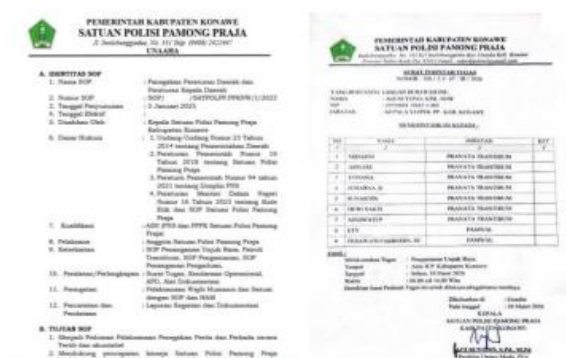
PEMERINTAH KABUPATEN KONAWE
SATUAN POLISI PAMONG PRAJA
Jl. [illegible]
UNAAHA

A. IDENTITAS SOP
1. Nama SOP : Penegakan Peraturan Daerah dan Peraturan Kepala Daerah
2. Nomor SOP : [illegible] /SATPOLPP/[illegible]/2023
3. Tanggal Penyusunan : 3 Januari 2023
4. Tanggal Efektif :
5. Disahkan Oleh : Kepala Satuan Polisi Pamong Praja Kabupaten Konawe
6. Dasar Hukum : 1. Undang-Undang Nomor 23 Tahun 2014 tentang Pemerintahan Daerah
2. Peraturan Pemerintah Nomor 16 Tahun 2018 tentang Satuan Polisi Pamong Praja
3. Peraturan Pemerintah Nomor 94 tahun 2021 tentang Disiplin PNS
4. Peraturan Menteri Dalam Negeri Nomor 16 Tahun 2023 tentang Kode Etik dan SOP Satuan Polisi Pamong Praja
7. Kualifikasi : ASN (PNS dan PPPK Satuan Polisi Pamong Praja)
8. Pelaksana : Anggota Satuan Polisi Pamong Praja
9. Keterkaitan : SOP Penanganan Unjuk Rasa, Patroli Ketertiban, SOP Pengamanan, SOP Penanganan Pengaduan
10. Peralatan/Perlengkapan : Surat Tugas, Kendaraan Operasional, APD, Alat Dokumentasi
11. Peringatan : Pelaksanaan Wajib Humanis dan Sesuai dengan SOP dan HAM
12. Pencatatan dan Pendataan : Laporan Kegiatan dan Dokumentasi

B. TUJUAN SOP
1. Sebagai Pedoman Pelaksanaan Penegakan Perda dan Perkada secara Tertib dan akuntabel
2. Mendukung peningkatan kinerja Satuan Polisi Pamong Praja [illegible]

PEMERINTAH KABUPATEN KONAWE
SATUAN POLISI PAMONG PRAJA
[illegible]

SURAT PERINTAH TUGAS
NOMOR : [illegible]

YANG BERTANDA TANGAN DI BAWAH INI:
NAMA : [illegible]
NIP : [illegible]
PANGKAT : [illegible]
JABATAN : KEPALA SATPOL PP KAB. KONAWE

MEMERINTAHKAN KEPADA :

| NO | NAMA | JABATAN | KET |
|---|---|---|---|
| 1 | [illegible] | PRANATA TRANTIBUM | |
| 2 | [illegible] | PRANATA TRANTIBUM | |
| 3 | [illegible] | PRANATA TRANTIBUM | |
| 4 | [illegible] | PRANATA TRANTIBUM | |
| 5 | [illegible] | PRANATA TRANTIBUM | |
| 6 | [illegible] | PRANATA TRANTIBUM | |
| 7 | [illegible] | PRANATA TRANTIBUM | |
| 8 | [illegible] | PAMONG | |
| 9 | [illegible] | PAMONG | |

UNTUK:
Untuk melakukan Tugas : Pengamanan Unjuk Rasa
Tempat : Area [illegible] Kabupaten Konawe
Tanggal : Selasa, 18 Maret 2025
Waktu : 08.00 s/d Selesai
Demikian Surat Perintah Tugas ini untuk dilaksanakan dengan penuh tanggung jawab.

Dikeluarkan di : Unaaha
Pada tanggal : 18 Maret 2025
KEPALA
SATUAN POLISI PAMONG PRAJA
KABUPATEN KONAWE
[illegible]